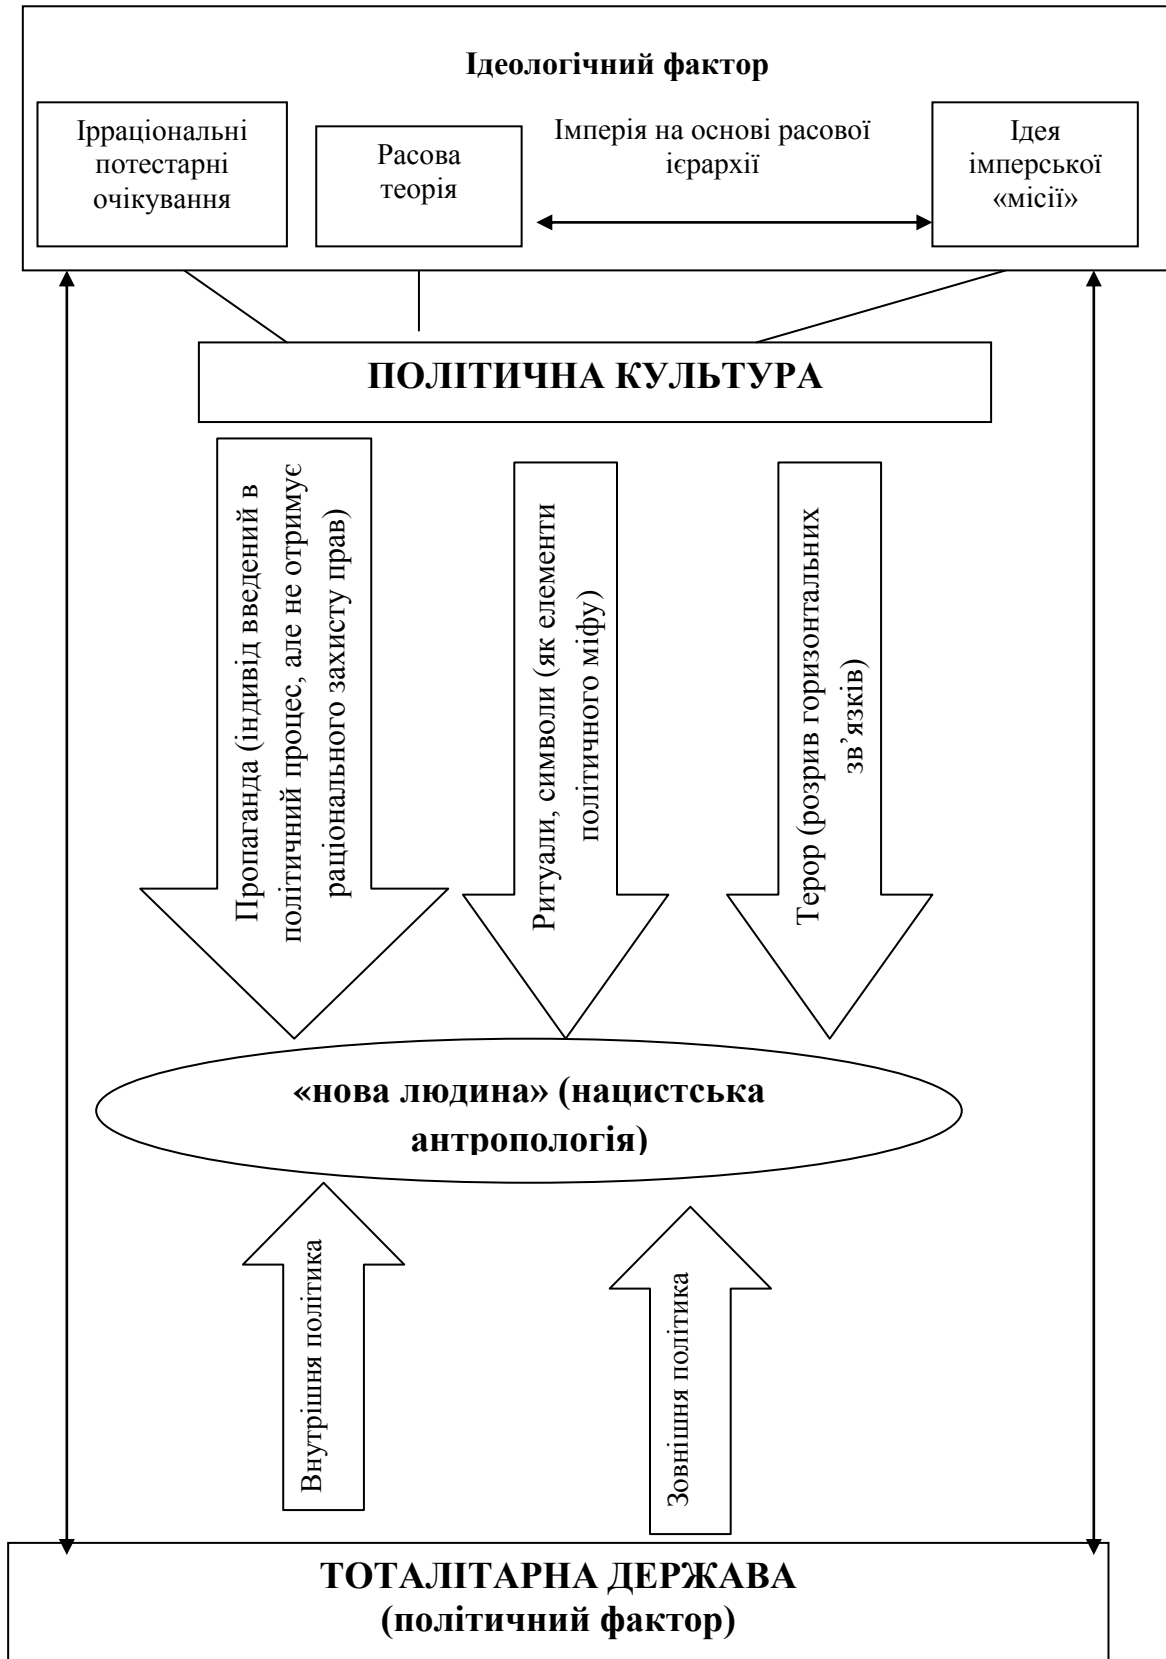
Ідеологічний фактор

Ірраціональні потестарні очікування

Расова теорія

Імперія на основі расової ієрархії

Ідея імперської «місії»

ПОЛІТИЧНА КУЛЬТУРА

Пропаганда (індивід введений в політичний процес, але не отримує раціонального захисту прав)

Ритуали, символи (як елементи політичного міфу)

Терор (розрив горизонтальних зв'язків)

«нова людина» (нацистська антропологія)

Внутрішня політика

Зовнішня політика

ТОТАЛІТАРНА ДЕРЖАВА (політичний фактор)